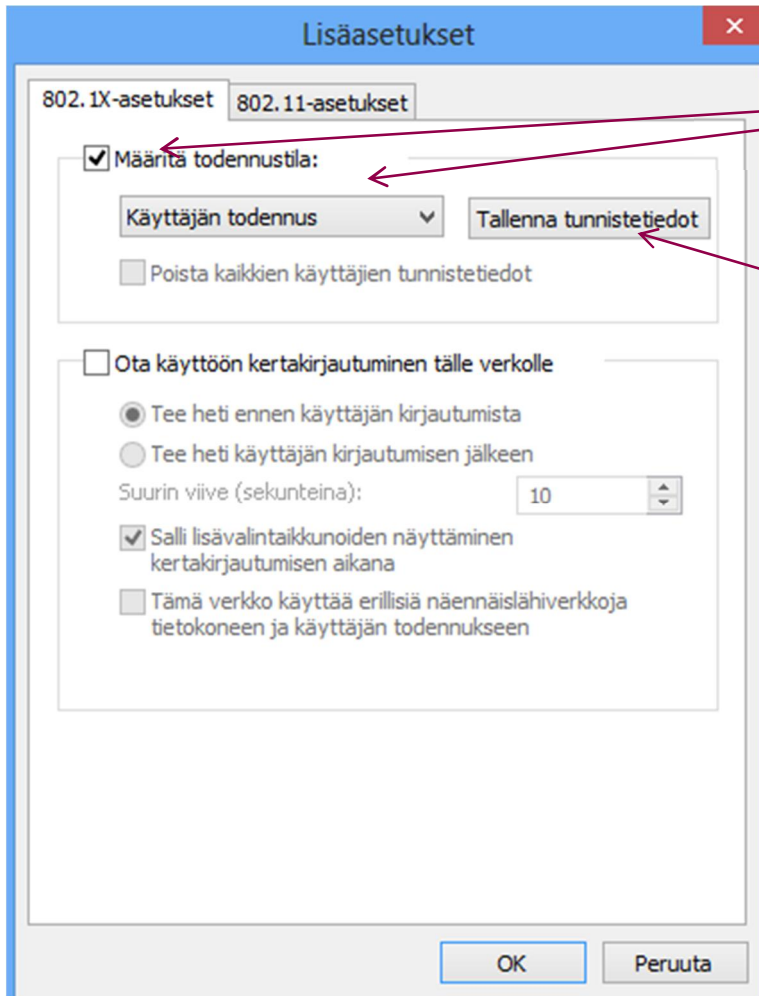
Lisäasetukset

802.1X-asetukset
802.11-asetukset

Määritä todennustila:

Käyttäjän todennus
Tallenna tunnistetiedot

Poista kaikkien käyttäjien tunnistetiedot

Ota käyttöön kertakirjautuminen tälle verkolle

Tee heti ennen käyttäjän kirjautumista

Tee heti käyttäjän kirjautumisen jälkeen

Suurin viive (sekunteina):
10

Salli lisävalintaikkunoiden näyttäminen kertakirjautumisen aikana

Tämä verkko käyttää erillisiä näennäislähiverkkoja tietokoneen ja käyttäjän todennukseen

OK
Peruuta